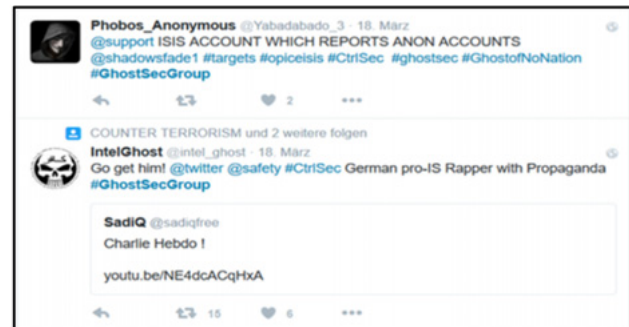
Phobos_Anonymous @Yabadabado_3 · 18. März
@support ISIS ACCOUNT WHICH REPORTS ANON ACCOUNTS @shadowsfade1 #targets #opiceisis #CtrlSec #ghostsec #GhostofNoNation #GhostSecGroup

2

COUNTER TERRORISM und 2 weitere folgen

IntelGhost @intel_ghost · 18. März
Go get him! @twitter @safety #CtrlSec German pro-IS Rapper with Propaganda #GhostSecGroup

SadiQ @sadiqfree
Charlie Hebdo !

youtu.be/NE4dcACqHxA

15 6